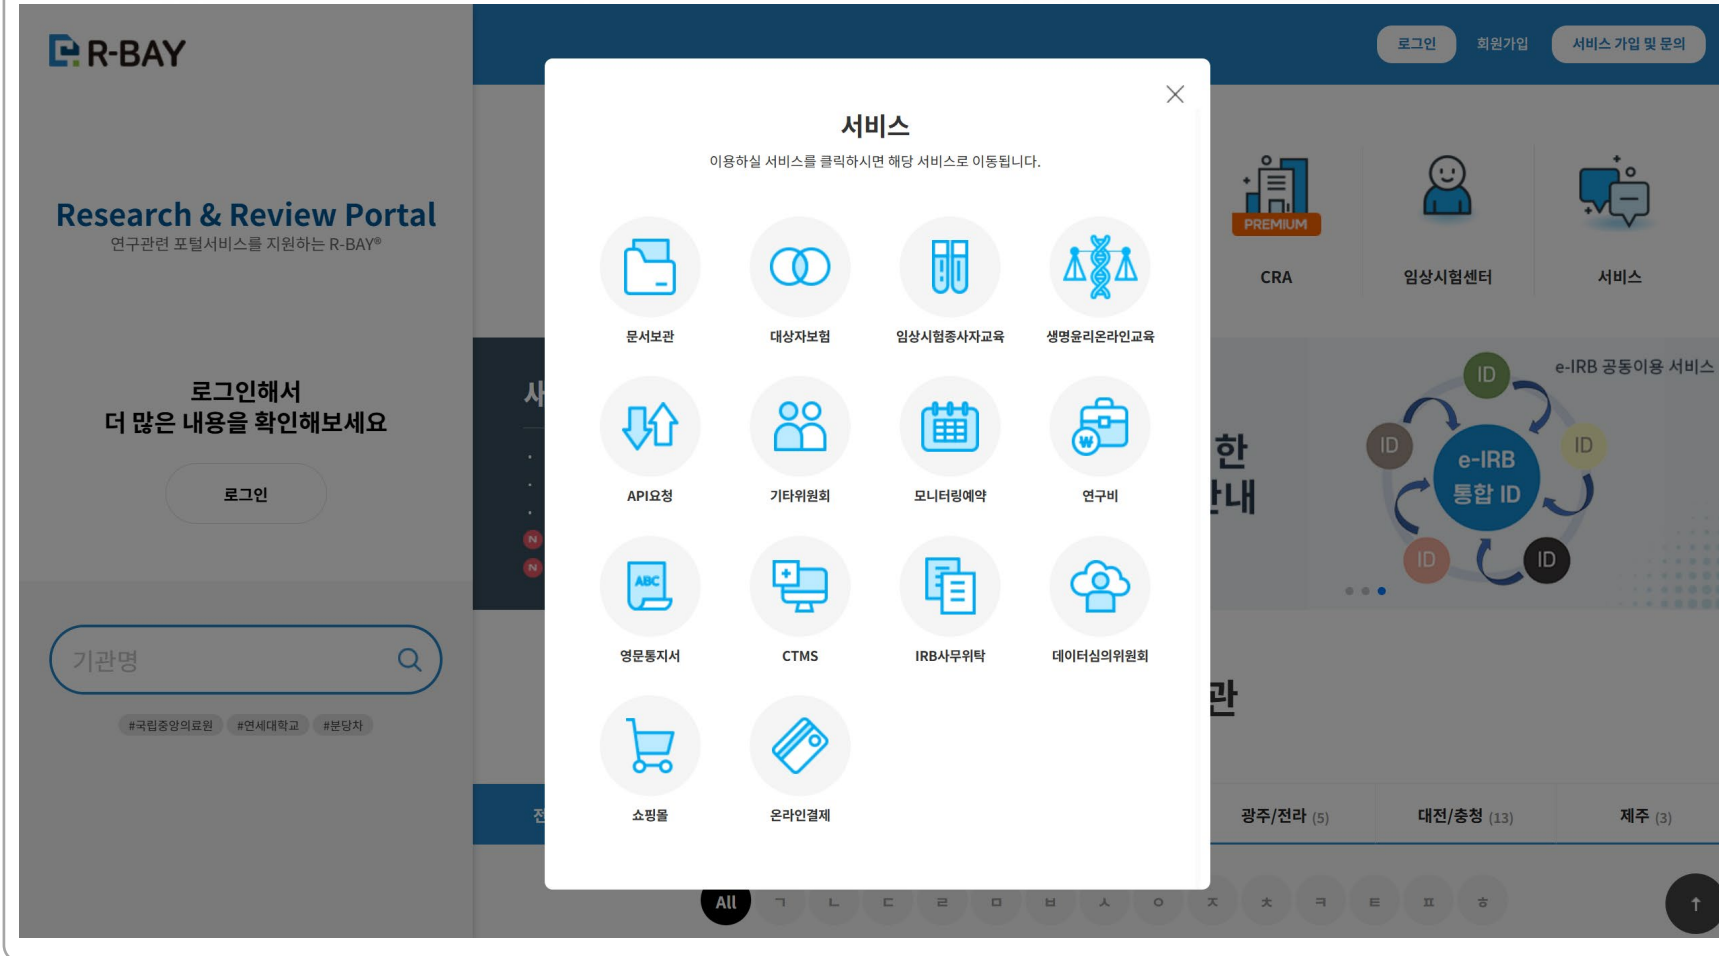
R-BAY

Research & Review Portal
연구관련 포털서비스를 지원하는 R-BAY®

로그인해서
더 많은 내용을 확인해보세요

로그인

기관명

#국립중앙의료원 #연세대학교 #분당차

로그인 회원가입 서비스 가입 및 문의

PREMIUM
CRA
임상시험센터
서비스

e-IRB 공동이용 서비스
ID
ID
ID
e-IRB
통합 ID
ID
ID

사

한
안내

관

광주/전라 (5) 대전/충청 (13) 제주 (3)

All ㄱ ㄴ ㄷ ㄹ ㅁ ㅂ ㅅ ㅇ ㅈ ㅊ ㅋ ㅌ ㅍ ㅎ

서비스
이용하실 서비스를 클릭하시면 해당 서비스로 이동됩니다.

문서보관
대상자보험
임상시험종사자교육
생명윤리온라인교육
API요청
기타위원회
모니터링예약
연구비
ABC
영문통지서
CTMS
IRB사무위탁
데이터심의위원회
쇼핑몰
온라인결제